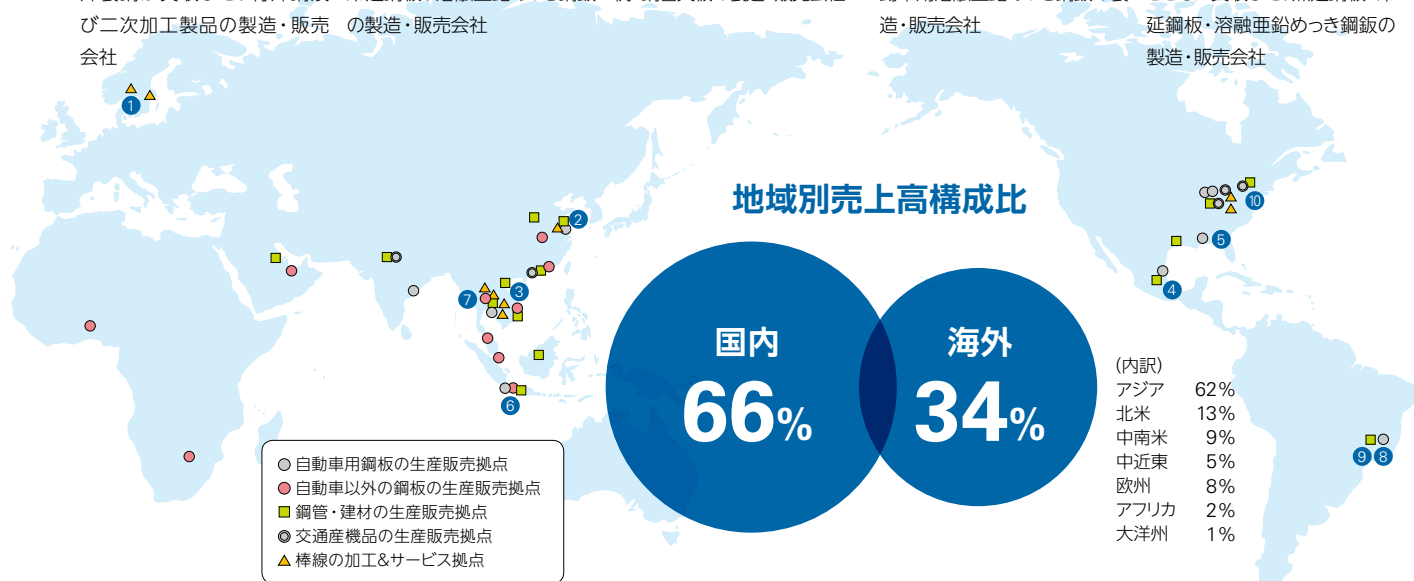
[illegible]
び二次加工製品の製造・販売会社
の製造・販売会社
造・販売会社
延鋼板・溶融亜鉛めっき鋼鈑の製造・販売会社

1
2
3
4
5
6
7
8
9
10

地域別売上高構成比

国内
66%

海外
34%

(内訳)
| アジア | 62% |
|---|---|
| 北米 | 13% |
| 中南米 | 9% |
| 中近東 | 5% |
| 欧州 | 8% |
| アフリカ | 2% |
| 大洋州 | 1% |

自動車用鋼板の生産販売拠点
自動車以外の鋼板の生産販売拠点
鋼管・建材の生産販売拠点
交通産機品の生産販売拠点
棒線の加工&サービス拠点